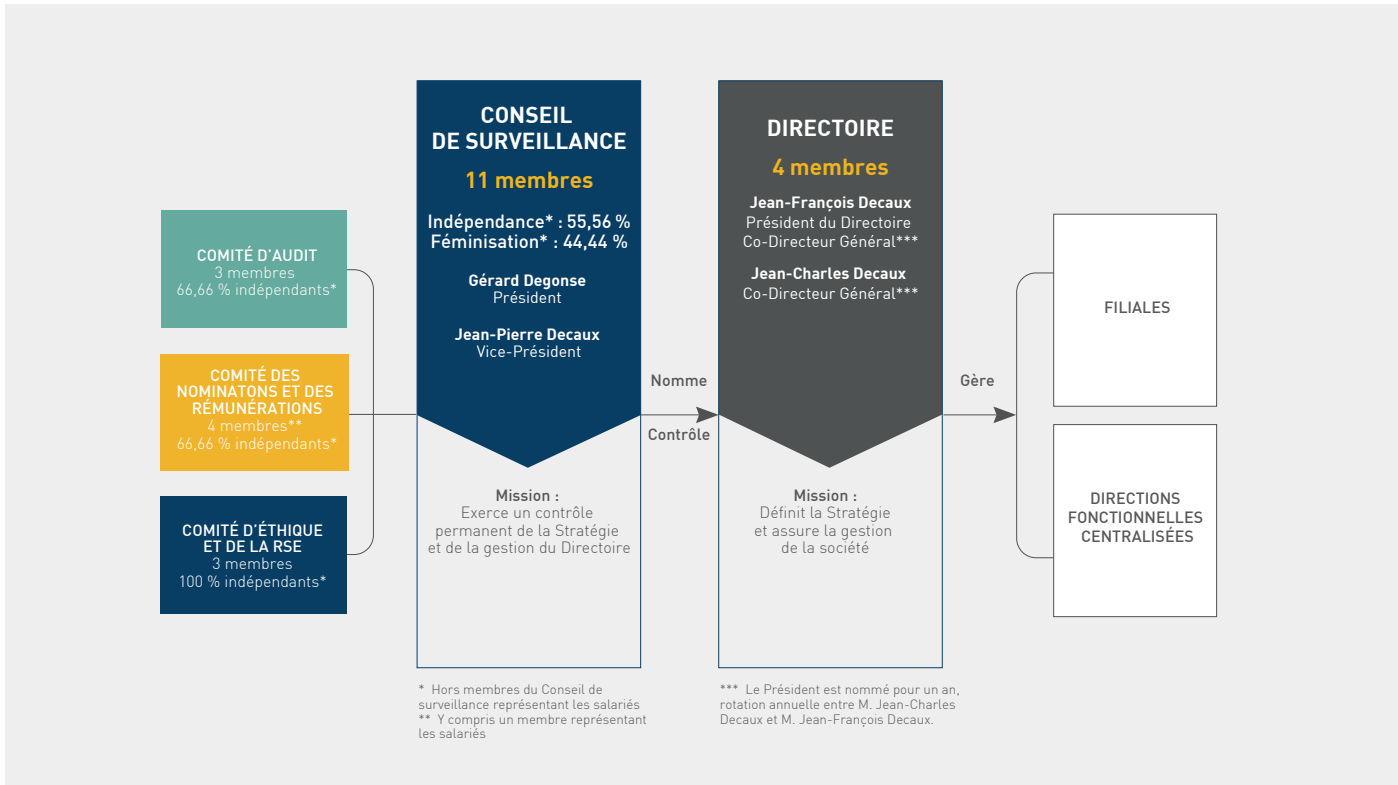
COMITÉ D'AUDIT
3 membres
66,66 % indépendants*

COMITÉ DES NOMINATONS ET DES RÉMUNÉRATIONS
4 membres**
66,66 % indépendants*

COMITÉ D'ÉTHIQUE ET DE LA RSE
3 membres
100 % indépendants*

CONSEIL DE SURVEILLANCE
11 membres
Indépendance* : 55,56 %
Féminisation* : 44,44 %

Gérard Degonse
Président

Jean-Pierre Decaux
Vice-Président

Mission :
Exerce un contrôle permanent de la Stratégie et de la gestion du Directoire

Nomme
Contrôle

DIRECTOIRE
4 membres
Jean-François Decaux
Président du Directoire
Co-Directeur Général***

Jean-Charles Decaux
Co-Directeur Général***

Mission :
Définit la Stratégie et assure la gestion de la société

Gère

FILIALES

DIRECTIONS FONCTIONNELLES CENTRALISÉES

* Hors membres du Conseil de surveillance représentant les salariés
** Y compris un membre représentant les salariés

*** Le Président est nommé pour un an, rotation annuelle entre M. Jean-Charles Decaux et M. Jean-François Decaux.